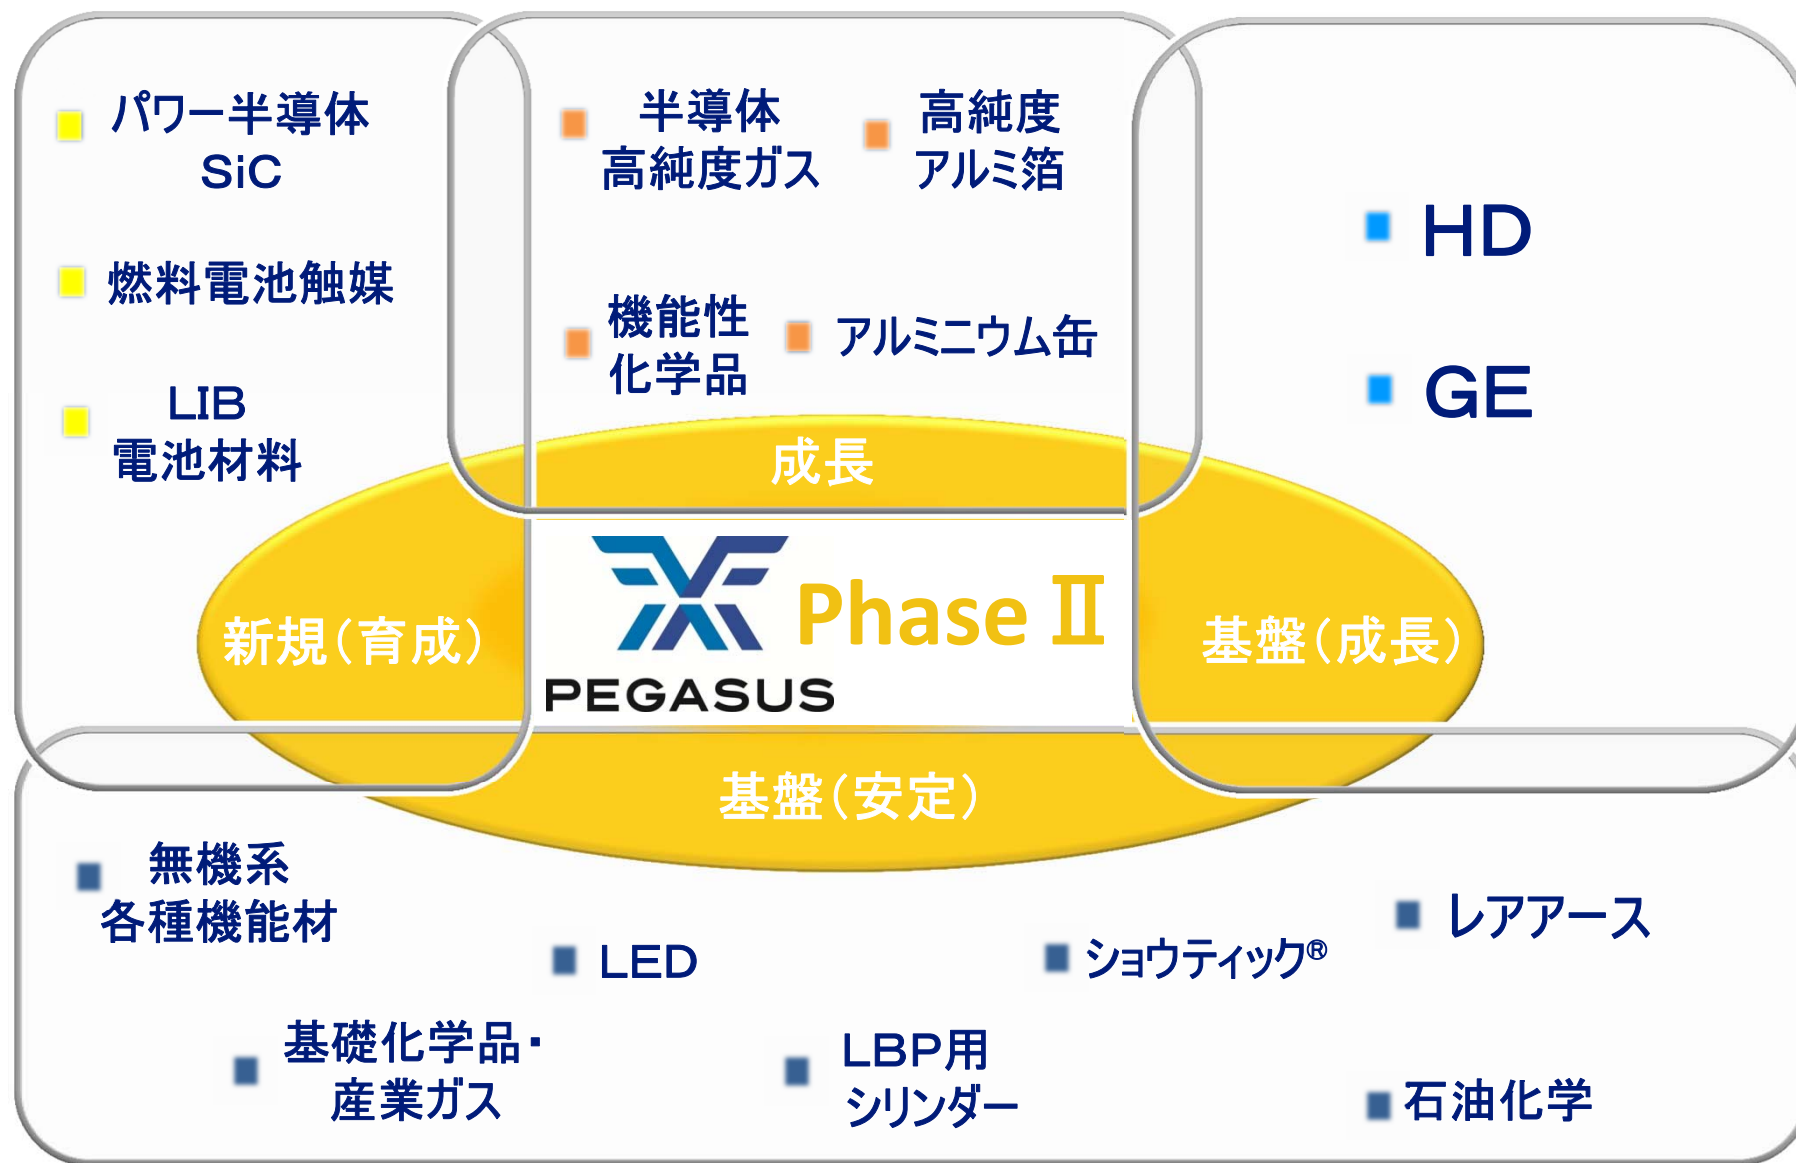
パワー半導体
SiC

燃料電池触媒

LIB
電池材料

半導体
高純度ガス

高純度
アルミ箔

機能性
化学品

アルミニウム缶

HD

GE

成長

新規(育成)

Phase Ⅱ

PEGASUS

基盤(成長)

基盤(安定)

無機系
各種機能材

LED

ショウティック®

レアアース

基礎化学品・
産業ガス

LBP用
シリンダー

石油化学